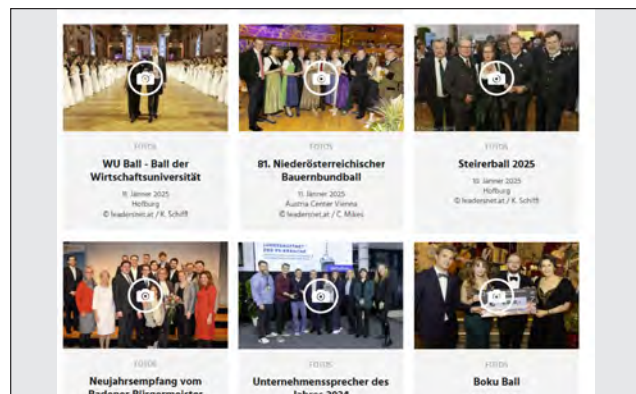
FOTOS

WU Ball - Ball der Wirtschaftsuniversität

11. Jänner 2025
Hofburg
© leadersnet.at / K. Schiffl

FOTOS

81. Niederösterreichischer Bauernbundball

11. Jänner 2025
Austria Center Vienna
© leadersnet.at / C. Mikes

FOTOS

Steirerball 2025

10. Jänner 2025
Hofburg
© leadersnet.at / K. Schiffl

FOTOS

Neujahrsempfang vom Badener Bürgermeister

FOTOS

Unternehmenssprecher des Jahres 2024

FOTOS

Boku Ball